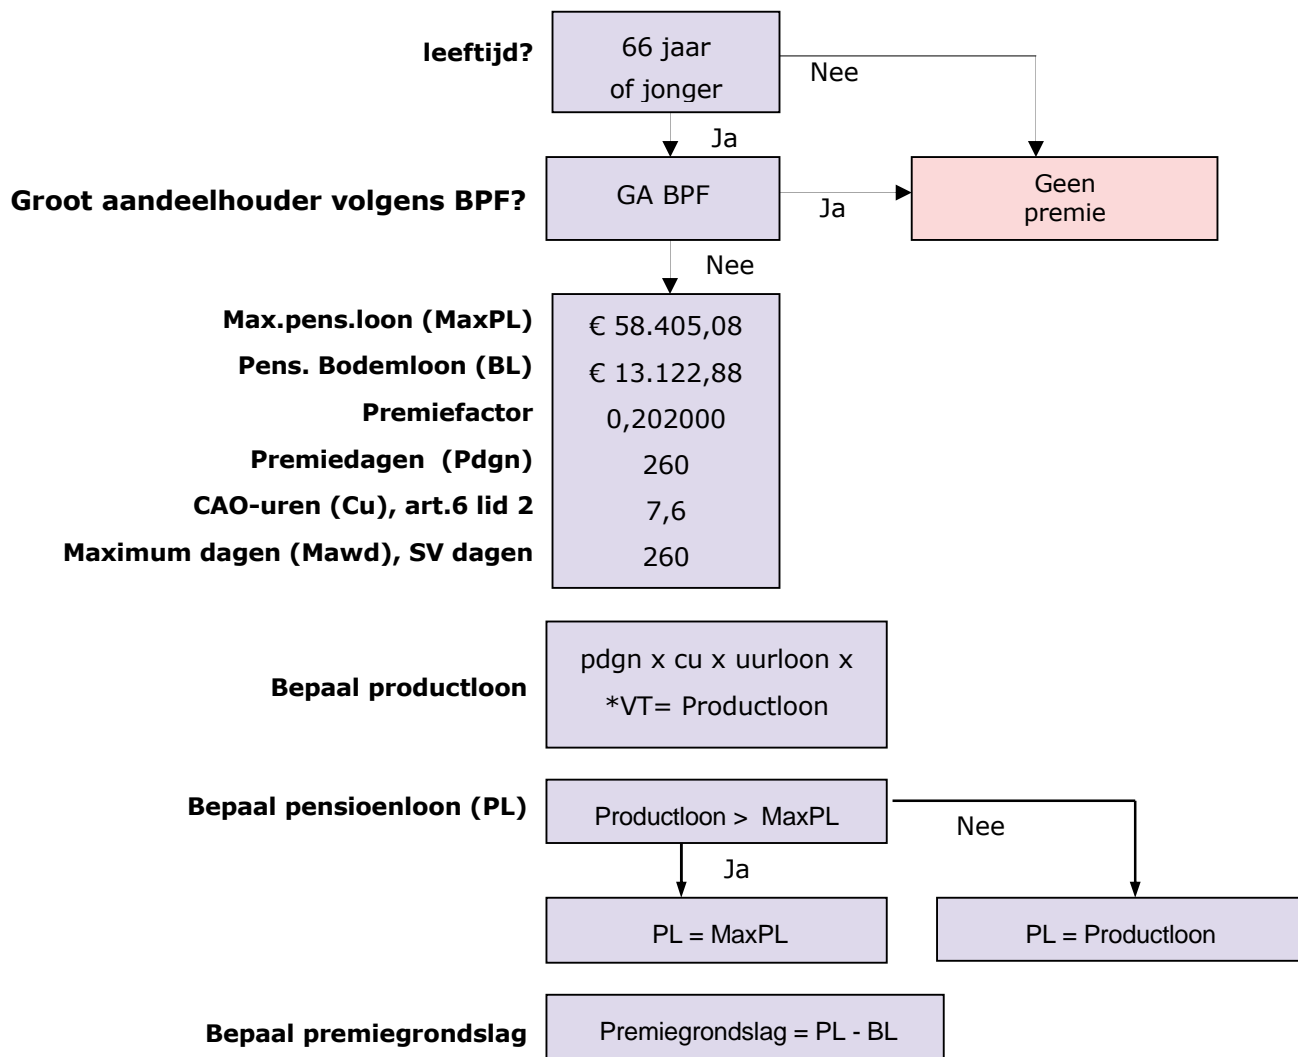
**leeftijd?**

66 jaar of jonger

Nee

Ja

**Groot aandeelhouder volgens BPF?**

GA BPF

Ja

Geen premie

Nee

| | |
|---|---|
| **Max.pens.loon (MaxPL)** | € 58.405,08 |
| **Pens. Bodemloon (BL)** | € 13.122,88 |
| **Premiefactor** | 0,202000 |
| **Premiedagen (Pdgn)** | 260 |
| **CAO-uren (Cu), art.6 lid 2** | 7,6 |
| **Maximum dagen (Mawd), SV dagen** | 260 |

**Bepaal productloon**

pdgn x cu x uurloon x *VT= Productloon

**Bepaal pensioenloon (PL)**

Productloon > MaxPL

Nee

Ja

PL = MaxPL

PL = Productloon

**Bepaal premiegrondslag**

Premiegrondslag = PL - BL